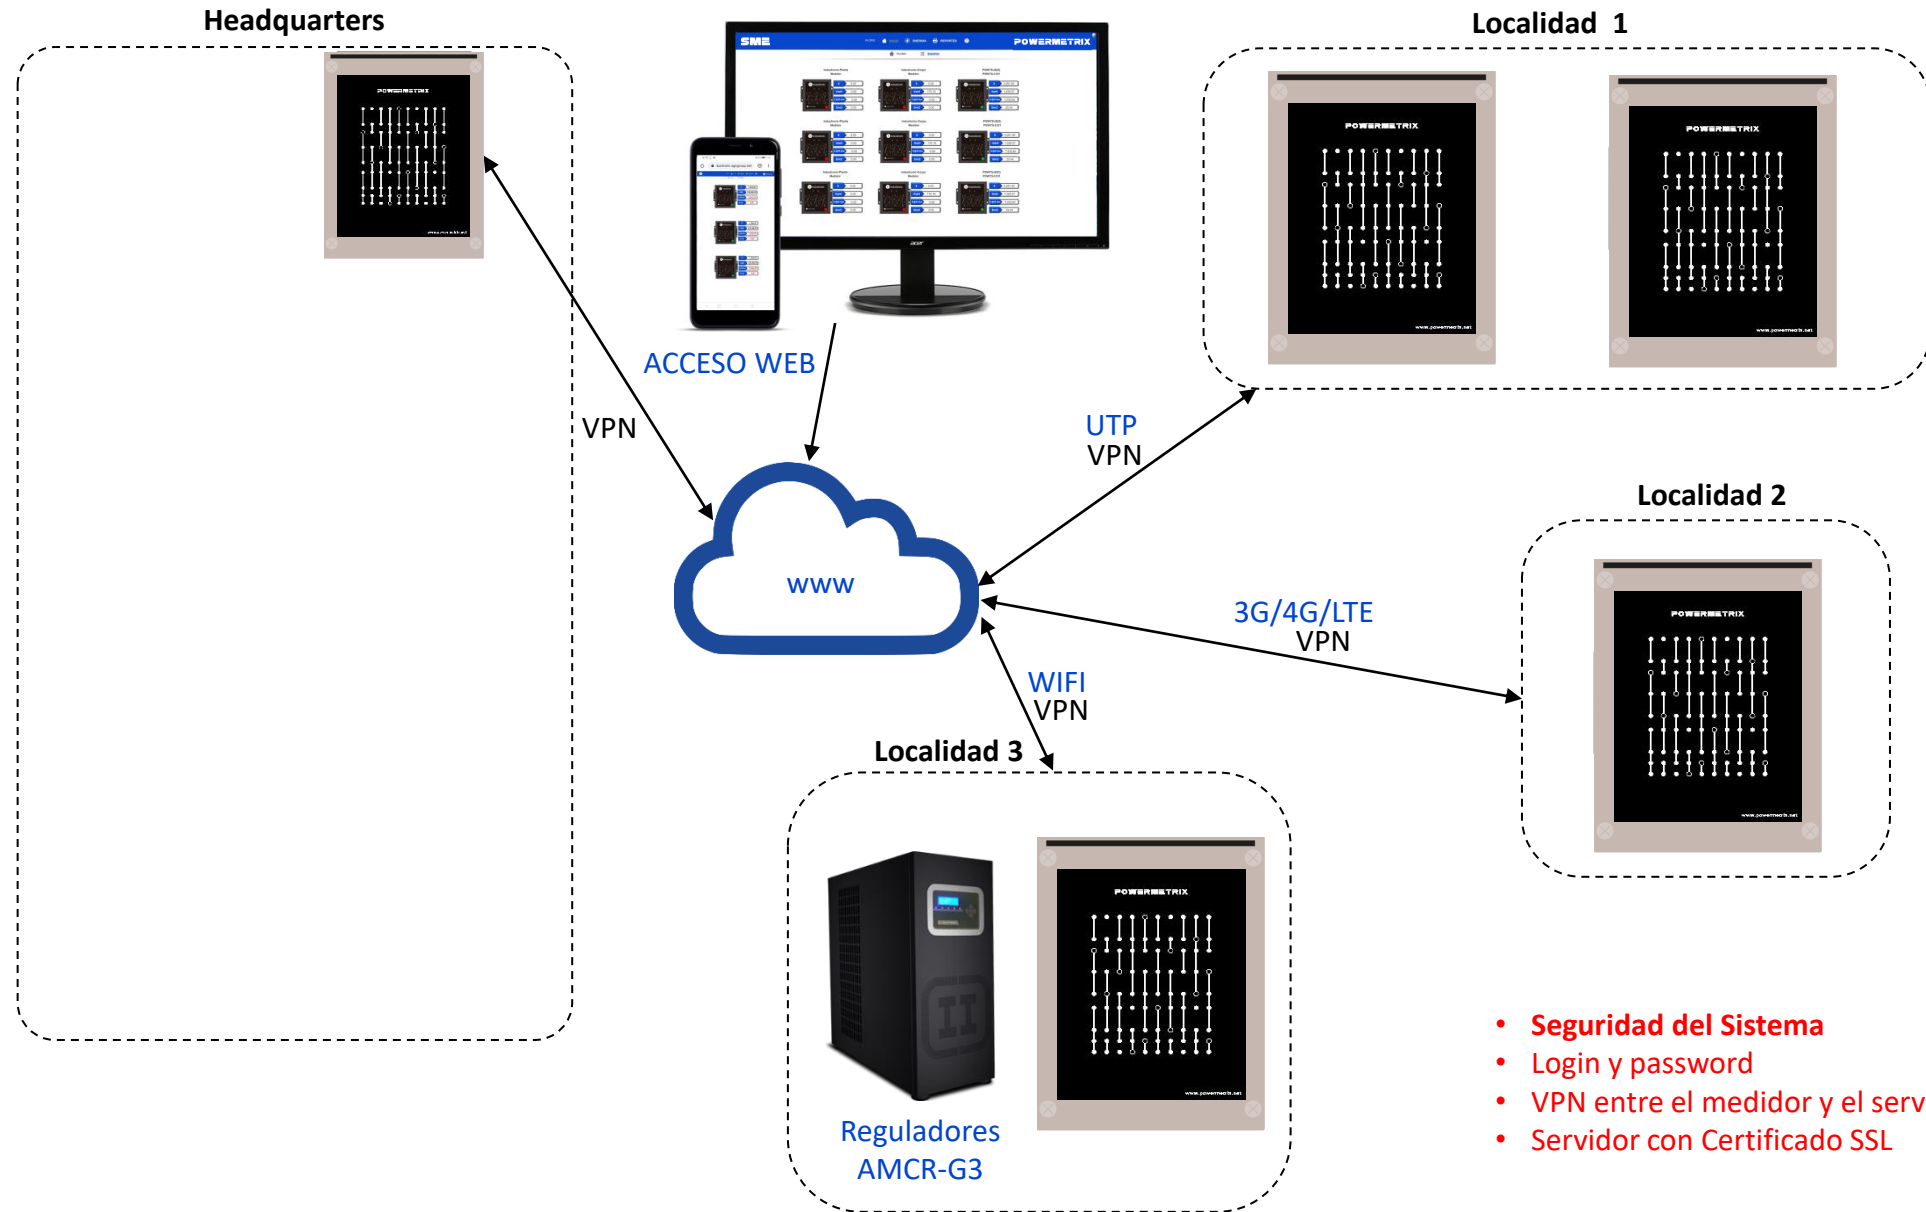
Headquarters

SME POWERMETRIX

POWERMETRIX

ACCESO WEB

VPN

Localidad 1

POWERMETRIX

POWERMETRIX

UTP
VPN

www

Localidad 2

POWERMETRIX

3G/4G/LTE
VPN

WIFI
VPN

Localidad 3

POWERMETRIX

Reguladores
AMCR-G3

• Seguridad del Sistema
• Login y password
• VPN entre el medidor y el serv
• Servidor con Certificado SSL